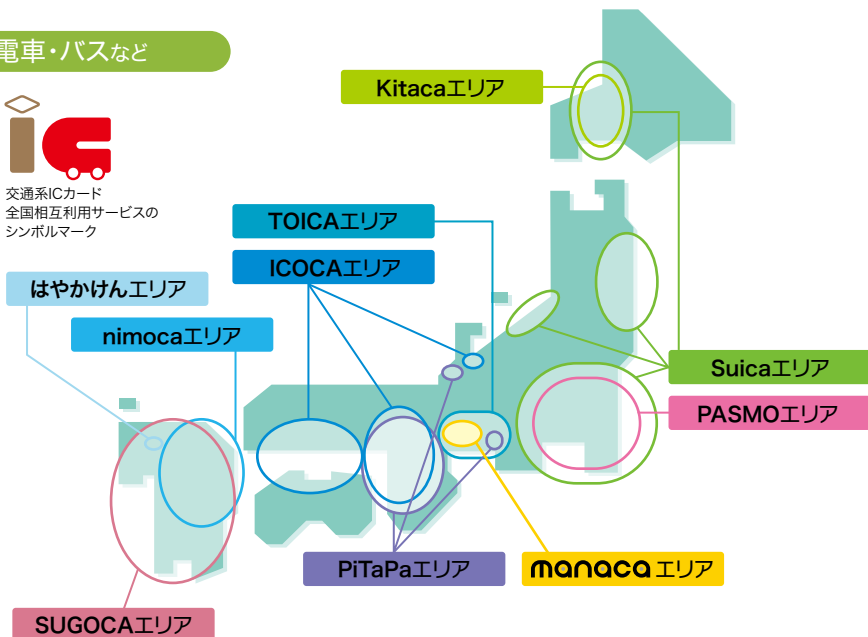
電車・バスなど

交通系ICカード
全国相互利用サービスの
シンボルマーク

Kitacaエリア

TOICAエリア

ICOCAエリア

はやかけんエリア

nimocaエリア

Suicaエリア

PASMOエリア

PiTaPaエリア

manaca エリア

SUGOCAエリア